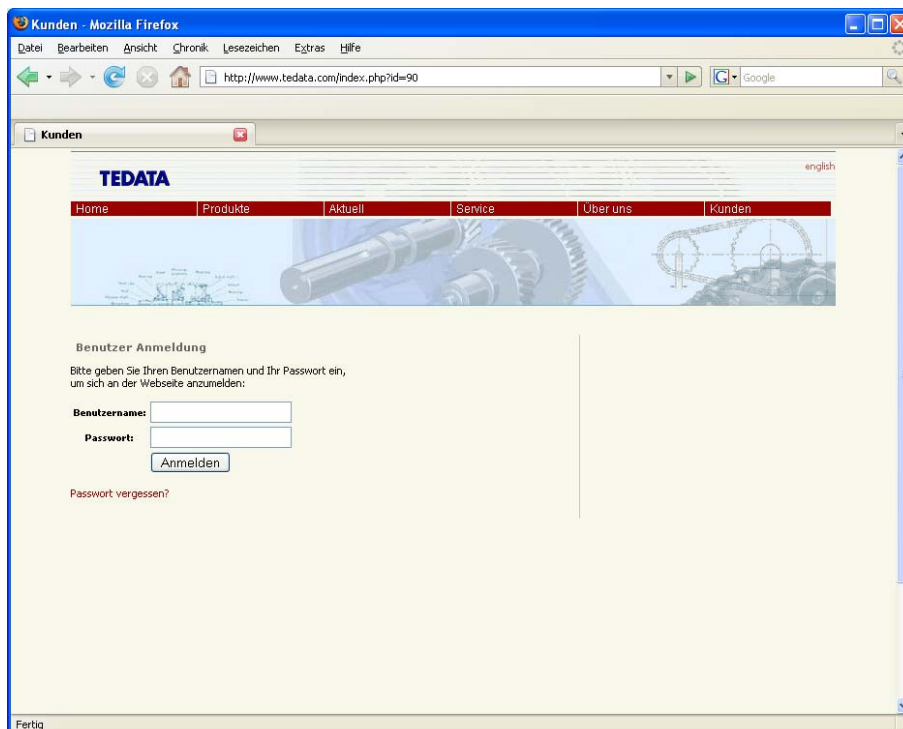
Kunden - Mozilla Firefox

Datei Bearbeiten Ansicht Chronik Lesezeichen Extras Hilfe

http://www.tedata.com/index.php?id=90

Google

Kunden

english

TEDATA

Home Produkte Aktuell Service Über uns Kunden

Benutzer Anmeldung

Bitte geben Sie Ihren Benutzernamen und Ihr Passwort ein, um sich an der Webseite anzumelden:

Benutzername:

Passwort:

Anmelden

Passwort vergessen?

Fertig